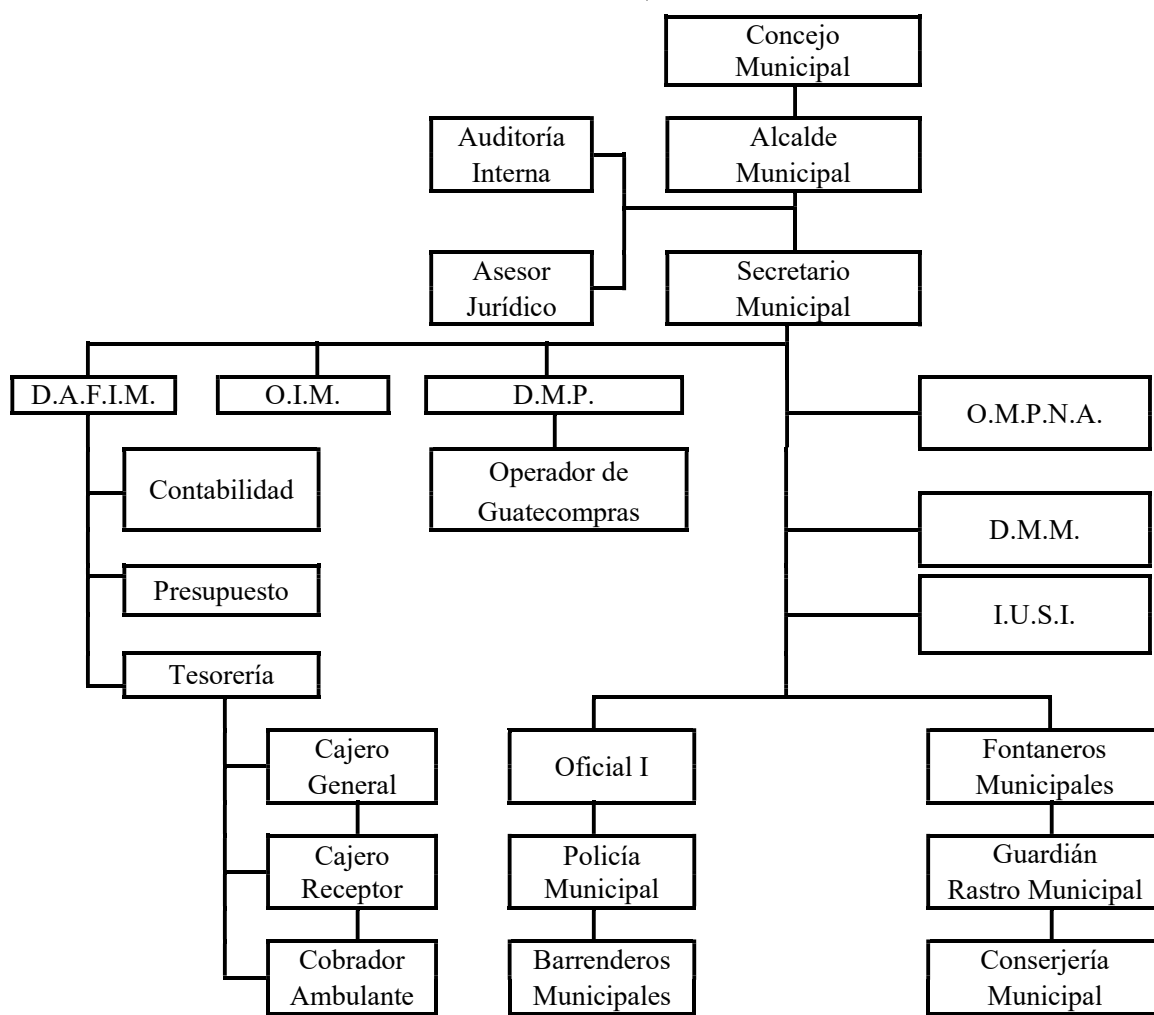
Concejo Municipal

Alcalde Municipal

Auditoría Interna

Asesor Jurídico

Secretario Municipal

D.A.F.I.M.

O.I.M.

D.M.P.

O.M.P.N.A.

Contabilidad

Operador de Guatecompras

D.M.M.

Presupuesto

I.U.S.I.

Tesorería

Cajero General

Cajero Receptor

Cobrador Ambulante

Oficial I

Policía Municipal

Barrenderos Municipales

Fontaneros Municipales

Guardián Rastro Municipal

Conserjería Municipal